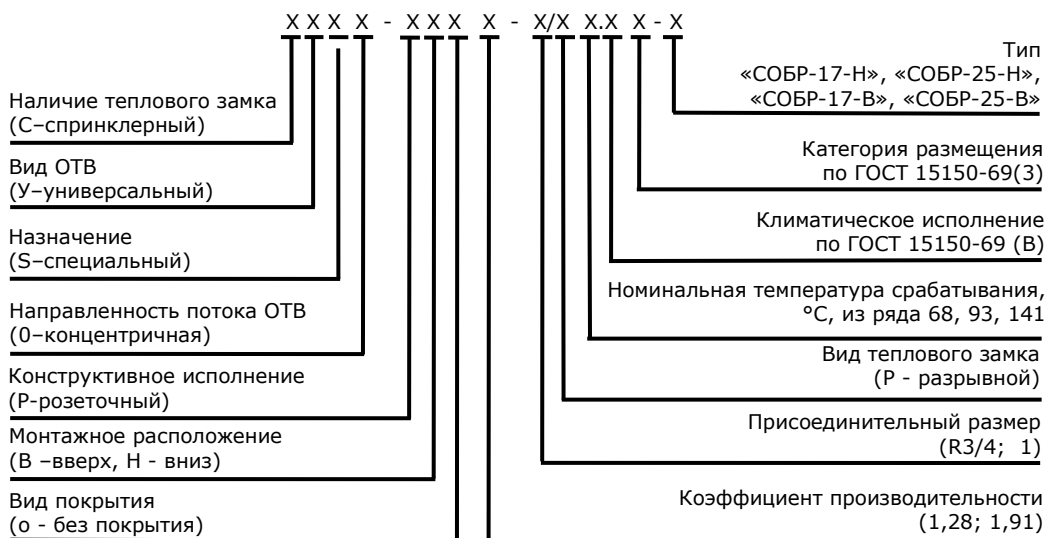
Х Х Х Х - Х Х Х Х - Х/Х Х.Х Х - Х

Наличие теплового замка
(С–спринклерный)

Вид ОТВ
(У–универсальный)

Назначение
(S–специальный)

Направленность потока ОТВ
(0–концентричная)

Конструктивное исполнение
(Р-розеточный)

Монтажное расположение
(В –вверх, Н - вниз)

Вид покрытия
(о - без покрытия)

Тип
«СОБР-17-Н», «СОБР-25-Н»,
«СОБР-17-В», «СОБР-25-В»

Категория размещения
по ГОСТ 15150-69(3)

Климатическое исполнение
по ГОСТ 15150-69 (В)

Номинальная температура срабатывания,
°С, из ряда 68, 93, 141

Вид теплового замка
(Р - разрывной)

Присоединительный размер
(R3/4; 1)

Коэффициент производительности
(1,28; 1,91)